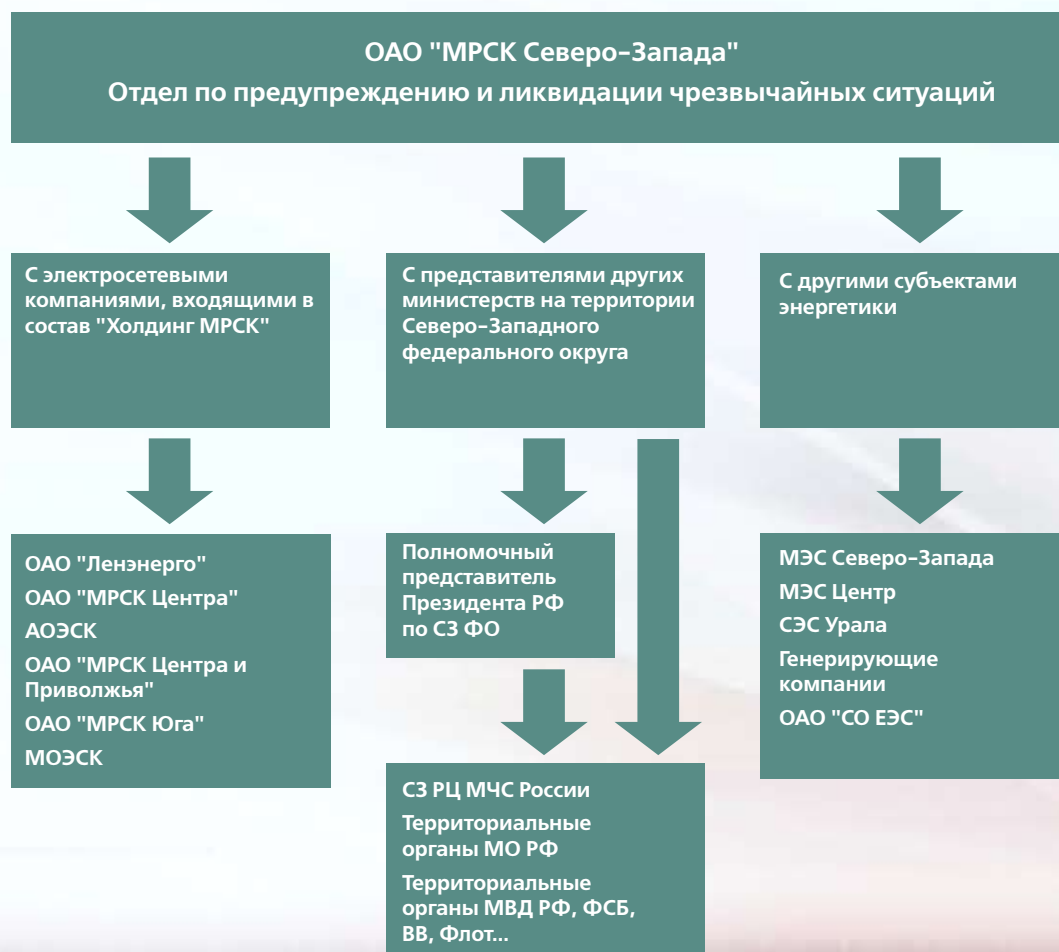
ОАО "МРСК Северо-Запада"
Отдел по предупреждению и ликвидации чрезвычайных ситуаций

С электросетевыми компаниями, входящими в состав "Холдинг МРСК"

С представителями других министерств на территории Северо-Западного федерального округа

С другими субъектами энергетики

ОАО "Ленэнерго"
ОАО "МРСК Центра"
АОЭСК
ОАО "МРСК Центра и Приволжья"
ОАО "МРСК Юга"
МОЭСК

Полномочный представитель Президента РФ по СЗ ФО

МЭС Северо-Запада
МЭС Центр
СЭС Урала
Генерирующие компании
ОАО "СО ЕЭС"

СЗ РЦ МЧС России
Территориальные органы МО РФ
Территориальные органы МВД РФ, ФСБ, ВВ, Флот...